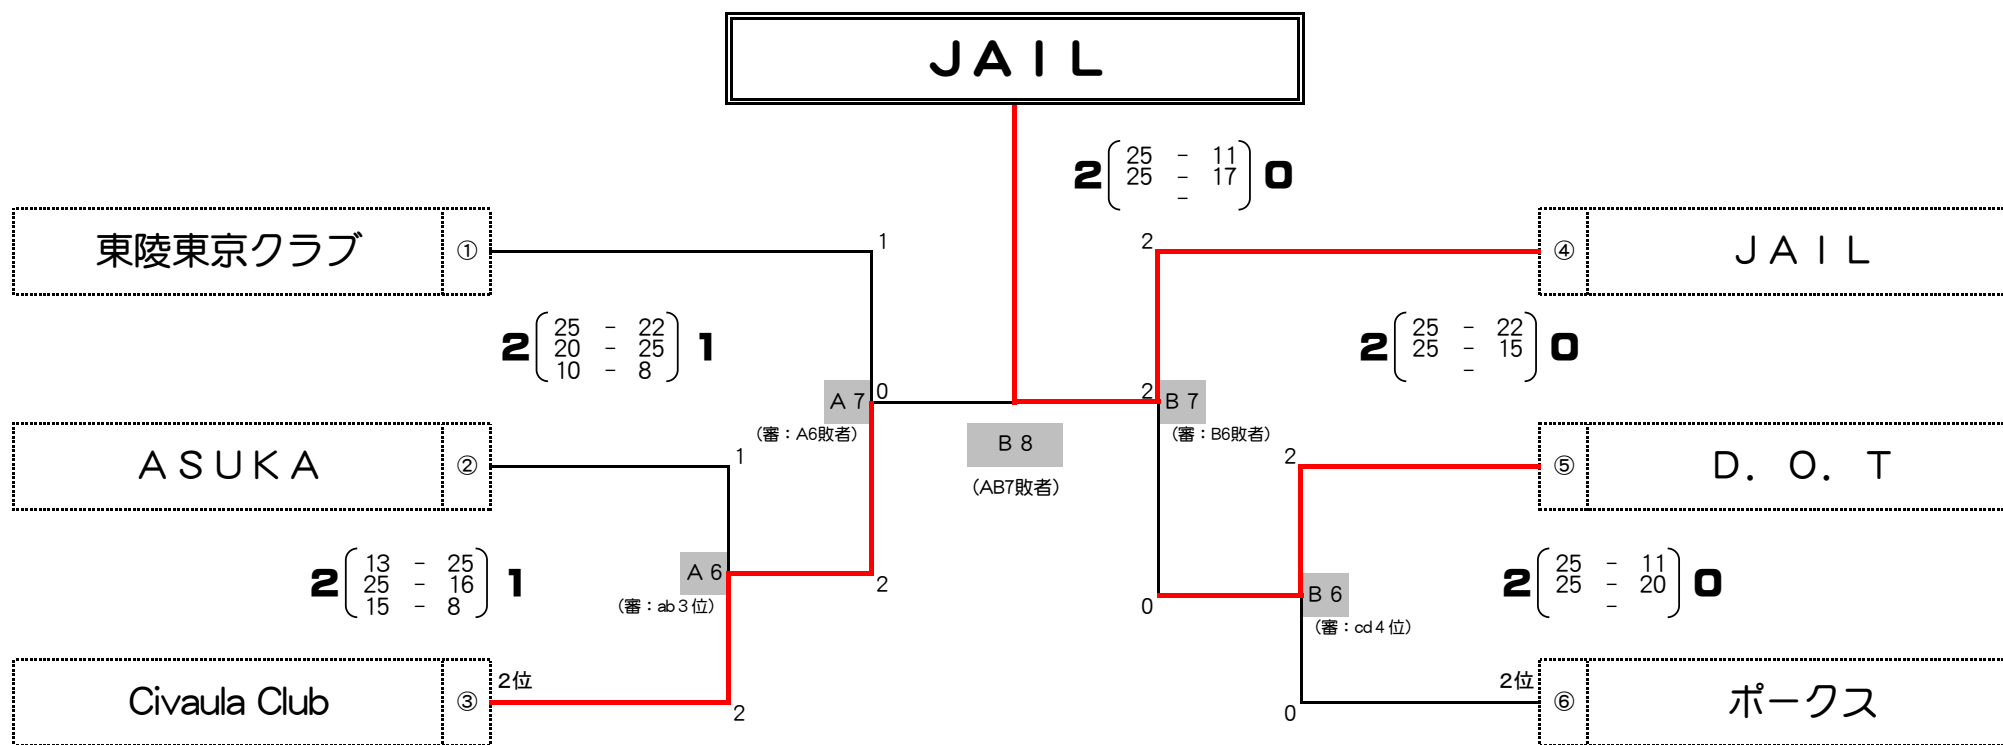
JAIL

2 $\left(\begin{matrix} 25 & - & 11 \\ 25 & - & 17 \\ & - & \end{matrix}\right)$ 0

東陵東京クラブ ①

1

2

④ JAIL

2 $\left(\begin{matrix} 25 & - & 22 \\ 20 & - & 25 \\ 10 & - & 8 \end{matrix}\right)$ 1

2 $\left(\begin{matrix} 25 & - & 22 \\ 25 & - & 15 \\ & - & \end{matrix}\right)$ 0

A 7
0
(審：A6敗者)

2
B 7
(審：B6敗者)

B 8
(AB7敗者)

ASUKA ②

1

2

⑤ D. O. T

2 $\left(\begin{matrix} 13 & - & 25 \\ 25 & - & 16 \\ 15 & - & 8 \end{matrix}\right)$ 1

A 6
(審：ab 3 位)

2

0

B 6
(審：cd 4 位)

2 $\left(\begin{matrix} 25 & - & 11 \\ 25 & - & 20 \\ & - & \end{matrix}\right)$ 0

Civaula Club ③

2位

2

0

2位

⑥ ポークス